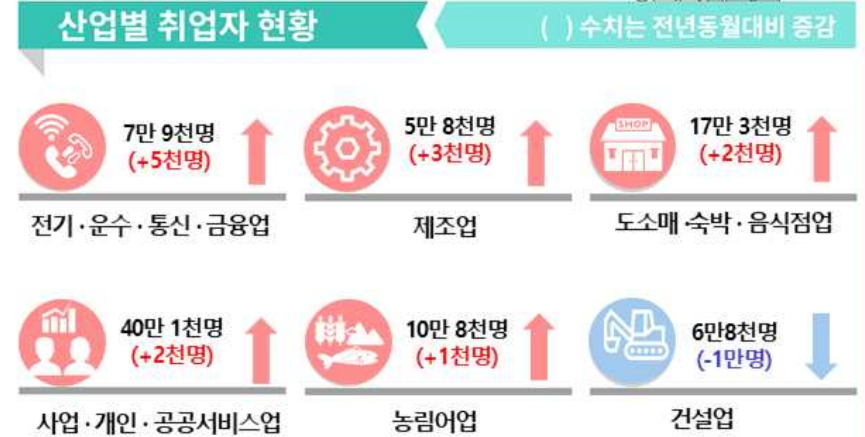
산업별 취업자 현황

( ) 수치는 전년동월대비 증감

7만 9천명
(+5천명)

전기·운수·통신·금융업

5만 8천명
(+3천명)

제조업

SHOP

17만 3천명
(+2천명)

도소매·숙박·음식점업

40만 1천명
(+2천명)

사업·개인·공공서비스업

10만 8천명
(+1천명)

농림어업

6만8천명
(-1만명)

건설업